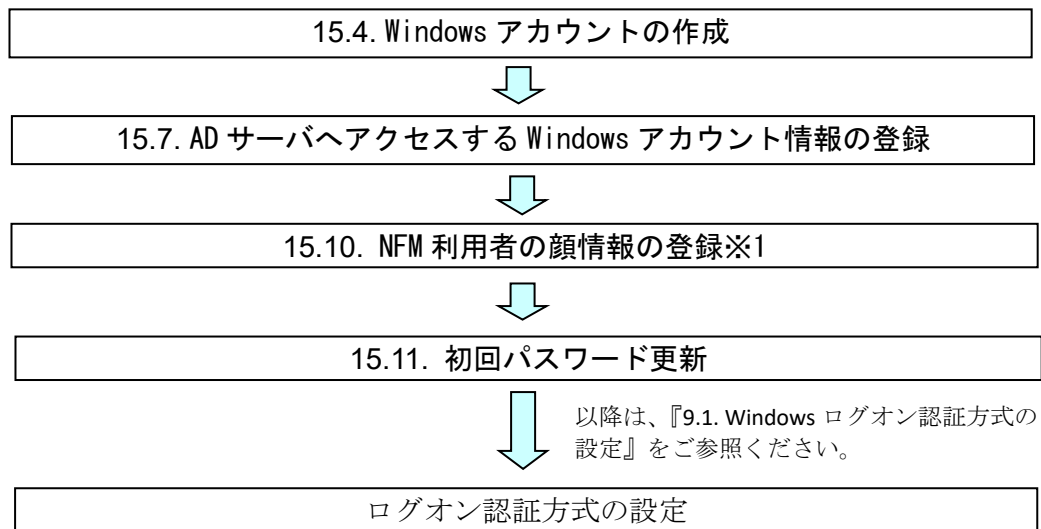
15.4. Windows アカウントの作成

15.7. AD サーバへアクセスする Windows アカウント情報の登録

15.10. NFM 利用者の顔情報の登録※1

15.11. 初回パスワード更新

以降は、『9.1. Windows ログオン認証方式の設定』をご参照ください。

ログオン認証方式の設定